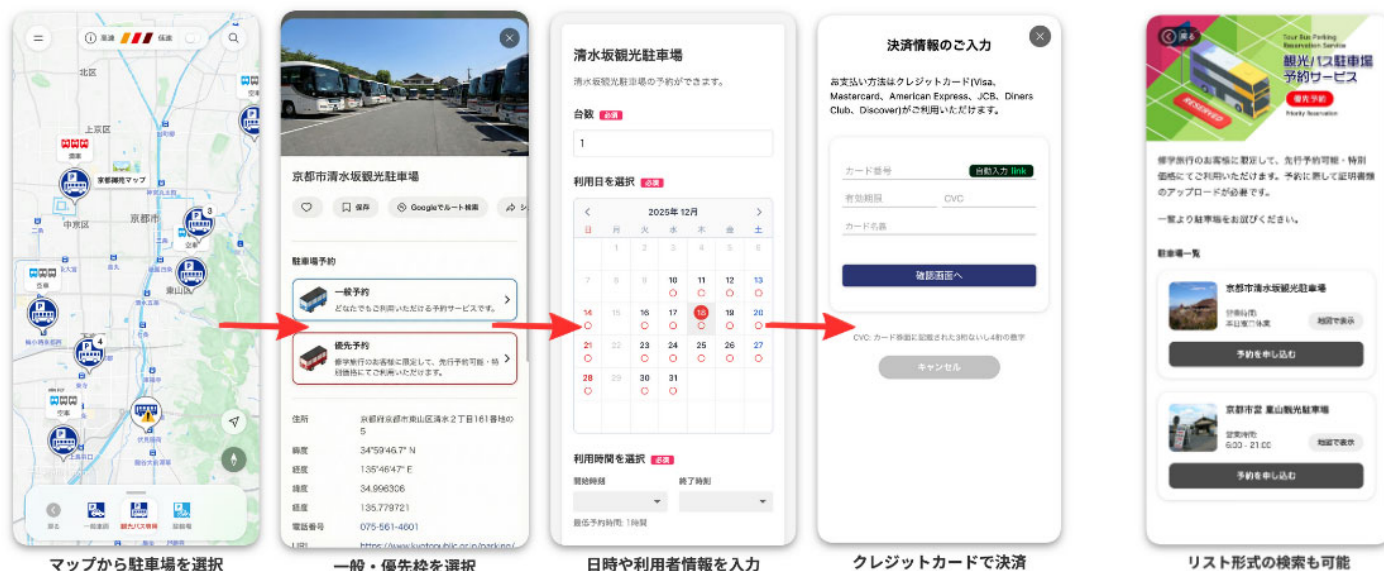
混雑 低速

北区
上京区
京都御苑マップ
京都市
中京区
東山区

一般駐車場 観光バス専用 駐輪場

京都市清水坂観光駐車場

保存 Googleでルート検索

駐車場予約

一般予約
どなたでもご利用いただける予約サービスです。

優先予約
修学旅行のお客様に限定して、先行予約可能・特別価格にてご利用いただけます。

住所 京都府京都市東山区清水２丁目161番地の5
緯度 34°59'46.7" N
経度 135°46'47" E
緯度 34.996306
経度 135.779721
電話番号 075-561-4601
URL https://www.kyotopublic.or.jp/park/no/

清水坂観光駐車場
清水坂観光駐車場の予約ができます。

台数 必須
1

利用日を選択 必須
2025年 12月

| 日 | 月 | 火 | 水 | 木 | 金 | 土 |
|---|---|---|---|---|---|---|
|  | 1 | 2 | 3 | 4 | 5 | 6 |
| 7 | 8 | 9 | 10 | 11 | 12 | 13 |
| 14 | 15 | 16 | 17 | 18 | 19 | 20 |
| 21 | 22 | 23 | 24 | 25 | 26 | 27 |
| 28 | 29 | 30 | 31 |  |  |  |

利用時間を選択 必須
開始時刻 終了時刻
最低予約時間: 1時間

決済情報のご入力
お支払い方法はクレジットカード(Visa、Mastercard、American Express、JCB、Diners Club、Discover)がご利用いただけます。

カード番号 自動入力 link
有効期限 CVC
カード名義
確認画面へ
CVC: カード券面に記載された3桁ないし4桁の数字
キャンセル

戻る
Tour Bus Parking Reservation Service
観光バス駐車場予約サービス
優先予約
Priority Reservation
RESERVED

修学旅行のお客様に限定して、先行予約可能・特別価格にてご利用いただけます。予約に際して証明書類のアップロードが必要です。

一覧より駐車場をお選びください。

駐車場一覧
京都市清水坂観光駐車場
営業時間
本日営業休業
地図で表示
予約を申し込む

京都市営 嵐山観光駐車場
営業時間
6:00 - 21:00
地図で表示
予約を申し込む

マップから駐車場を選択
一般・優先枠を選択
日時や利用者情報を入力
クレジットカードで決済
リスト形式の検索も可能